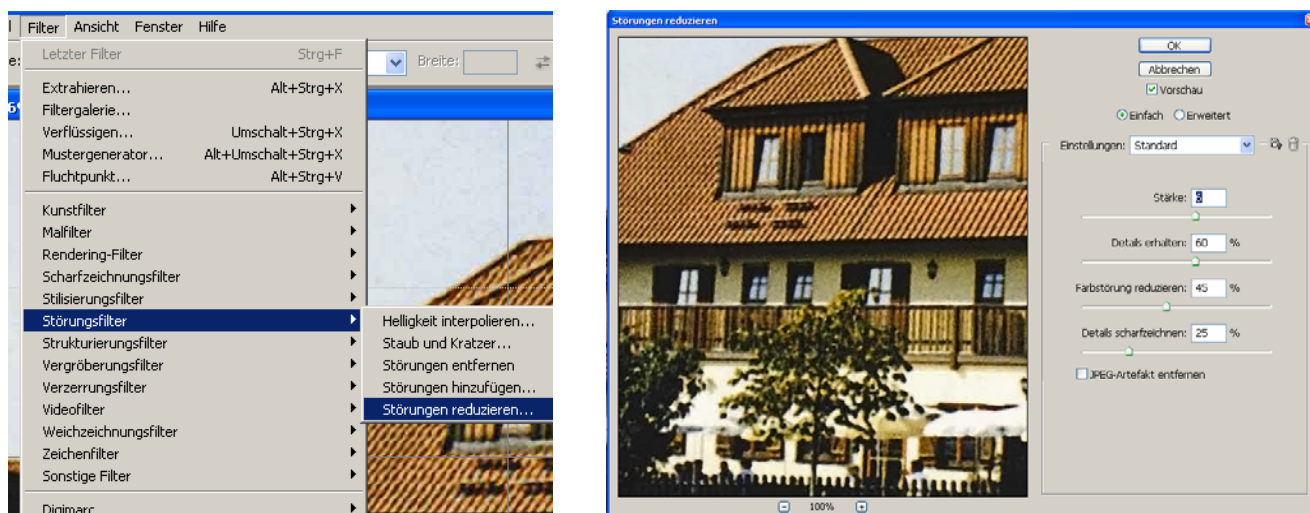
Filter Ansicht Fenster Hilfe

Letzter Filter Strg+F

Breite:

Extrahieren... Alt+Strg+X
Filtergalerie...
Verflüssigen... Umschalt+Strg+X
Mustergenerator... Alt+Umschalt+Strg+X
Fluchtpunkt... Alt+Strg+V

Kunstfilter
Malfilter
Rendering-Filter
Scharfzeichnungsfilter
Stilisierungsfilter
Störungsfilter
Strukturierungsfilter
Vergröberungsfilter
Verzerrungsfilter
Videofilter
Weichzeichnungsfilter
Zeichenfilter
Sonstige Filter

Digimarc

Helligkeit interpolieren...
Staub und Kratzer...
Störungen entfernen
Störungen hinzufügen...
Störungen reduzieren...

Störungen reduzieren

OK
Abbrechen
Vorschau
Einfach Erweitert
Einstellungen: Standard
Stärke: 8
Details erhalten: 60 %
Farbstörung reduzieren: 45 %
Details scharfzeichnen: 25 %
JPEG-Artefakt entfernen

100%